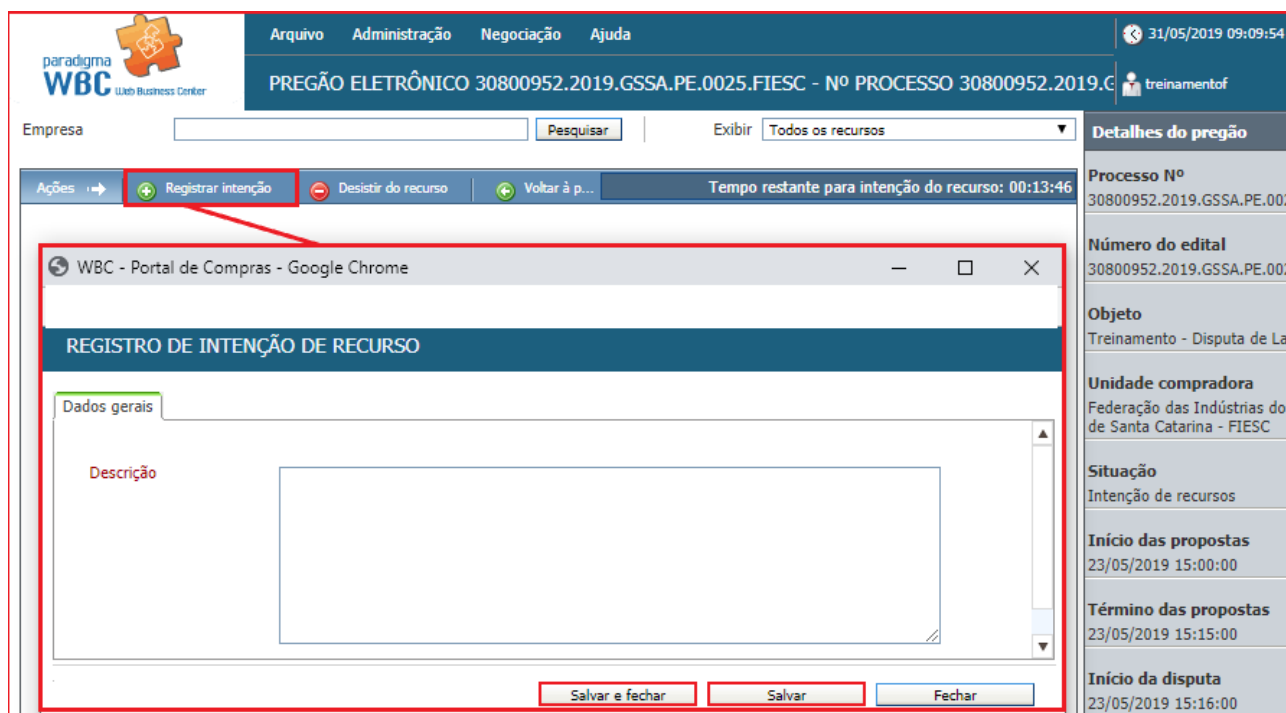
paradigma
WBC Web Business Center

Arquivo Administração Negociação Ajuda

31/05/2019 09:09:54

PREGÃO ELETRÔNICO 30800952.2019.GSSA.PE.0025.FIESC - Nº PROCESSO 30800952.2019.G

treinamentof

Empresa [Pesquisar] Exibir Todos os recursos

Detalhes do pregão

Ações Registrar intenção Desistir do recurso Voltar à p... Tempo restante para intenção do recurso: 00:13:46

WBC - Portal de Compras - Google Chrome

REGISTRO DE INTENÇÃO DE RECURSO

Dados gerais

Descrição

Salvar e fechar Salvar Fechar

Processo Nº
30800952.2019.GSSA.PE.002

Número do edital
30800952.2019.GSSA.PE.002

Objeto
Treinamento - Disputa de La

Unidade compradora
Federação das Indústrias do de Santa Catarina - FIESC

Situação
Intenção de recursos

Início das propostas
23/05/2019 15:00:00

Término das propostas
23/05/2019 15:15:00

Início da disputa
23/05/2019 15:16:00